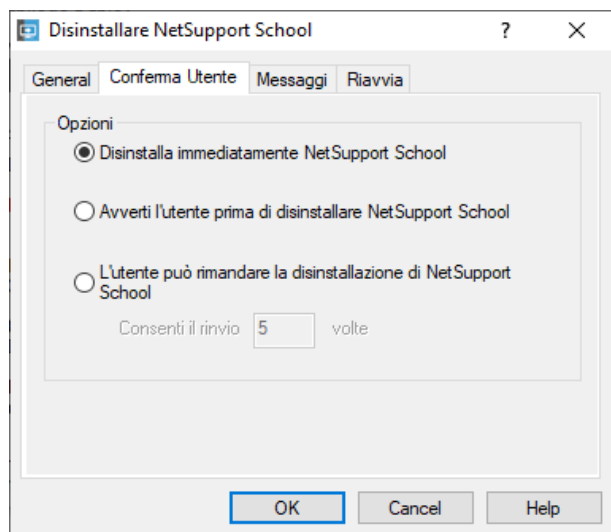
Disinstallare NetSupport School

?

X

General | Conferma Utente | Messaggi | Riavvia

Opzioni

Disinstalla immediatamente NetSupport School

Avverti l'utente prima di disinstallare NetSupport School

L'utente può rimandare la disinstallazione di NetSupport School

Consenti il rinvio 5 volte

OK | Cancel | Help